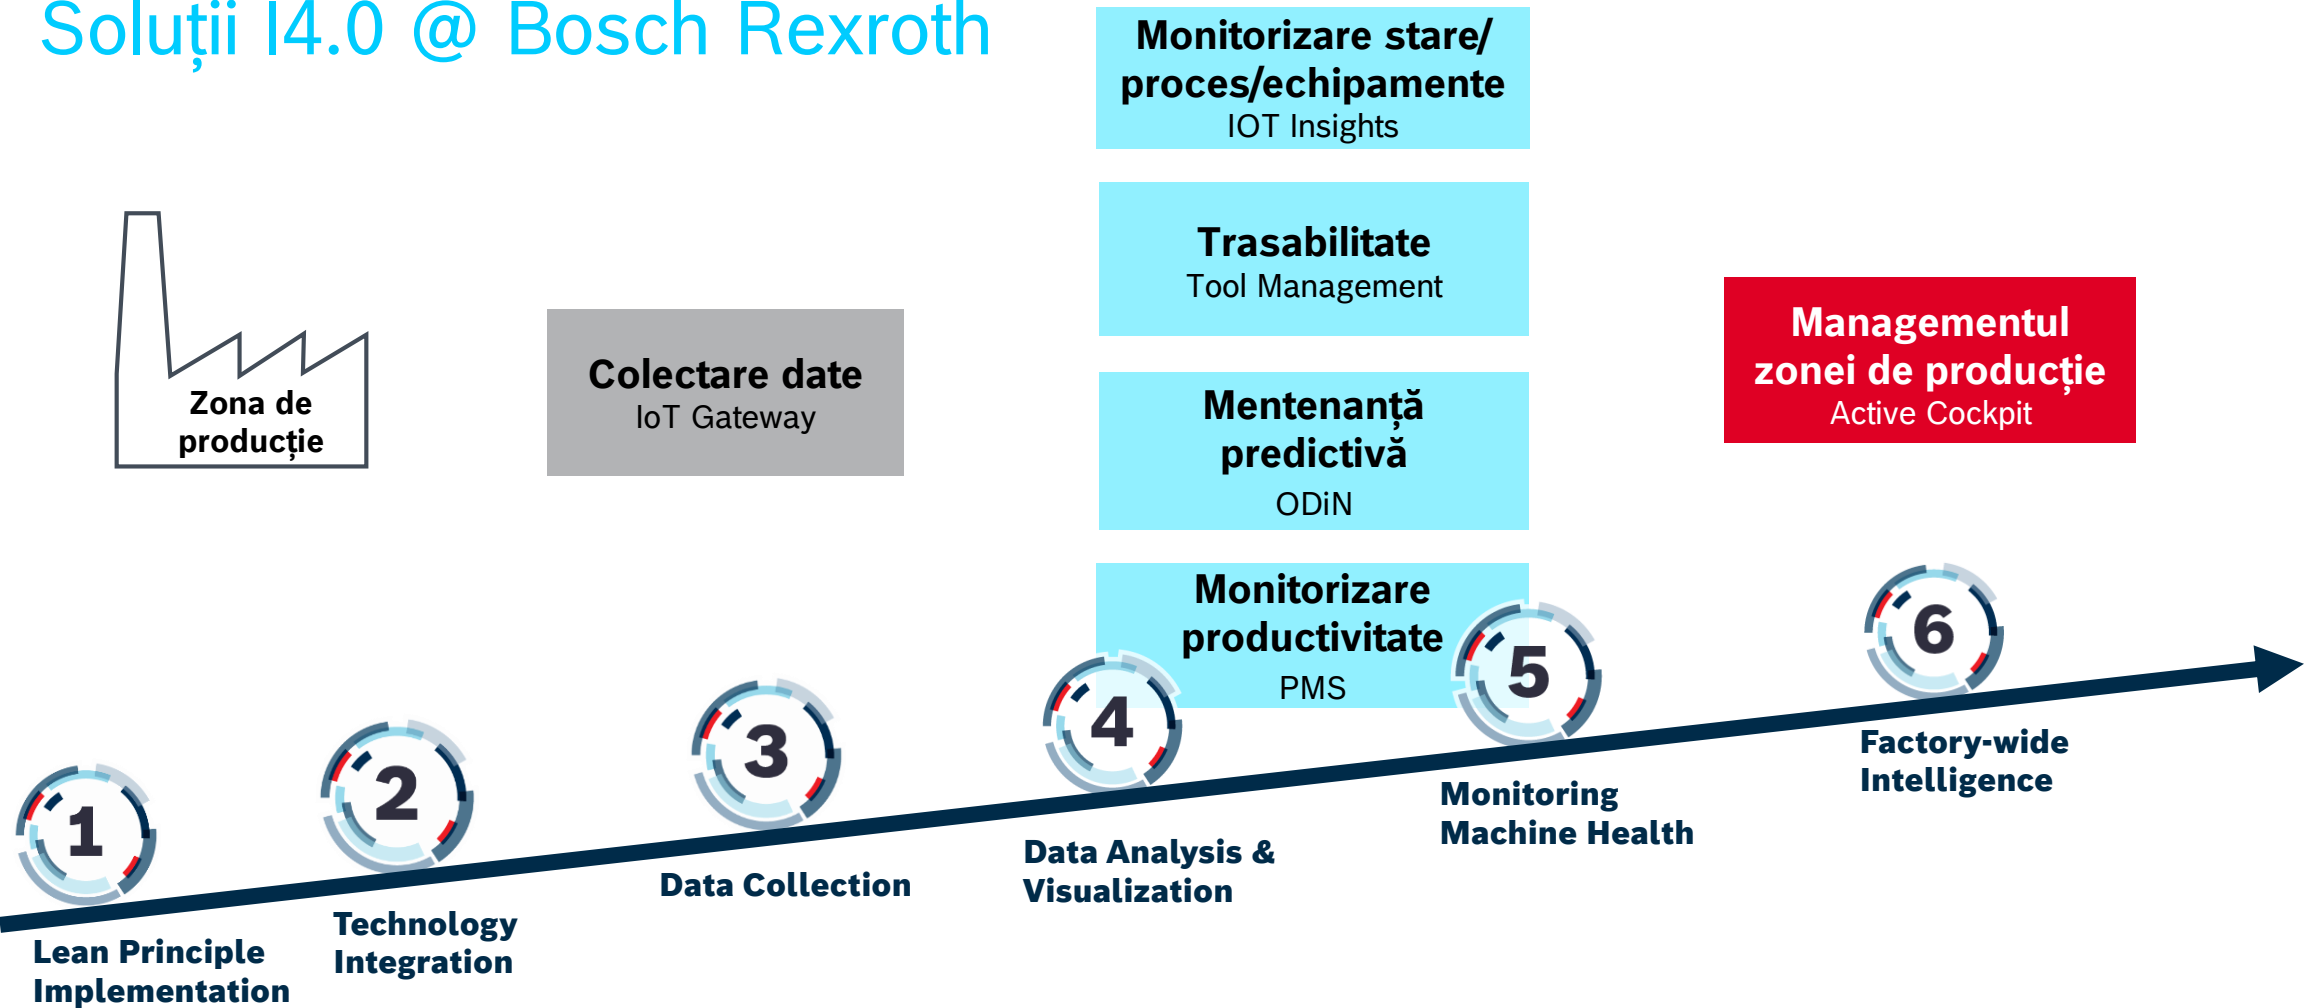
Soluții I4.0 @ Bosch Rexroth

Monitorizare stare/ proces/echipamente
IOT Insights

Trasabilitate
Tool Management

Zona de producție

Colectare date
IoT Gateway

Mentenanță predictivă
ODiN

Managementul zonei de producție
Active Cockpit

Monitorizare productivitate
PMS

1
Lean Principle Implementation

2
Technology Integration

3
Data Collection

4
Data Analysis & Visualization

5
Monitoring Machine Health

6
Factory-wide Intelligence